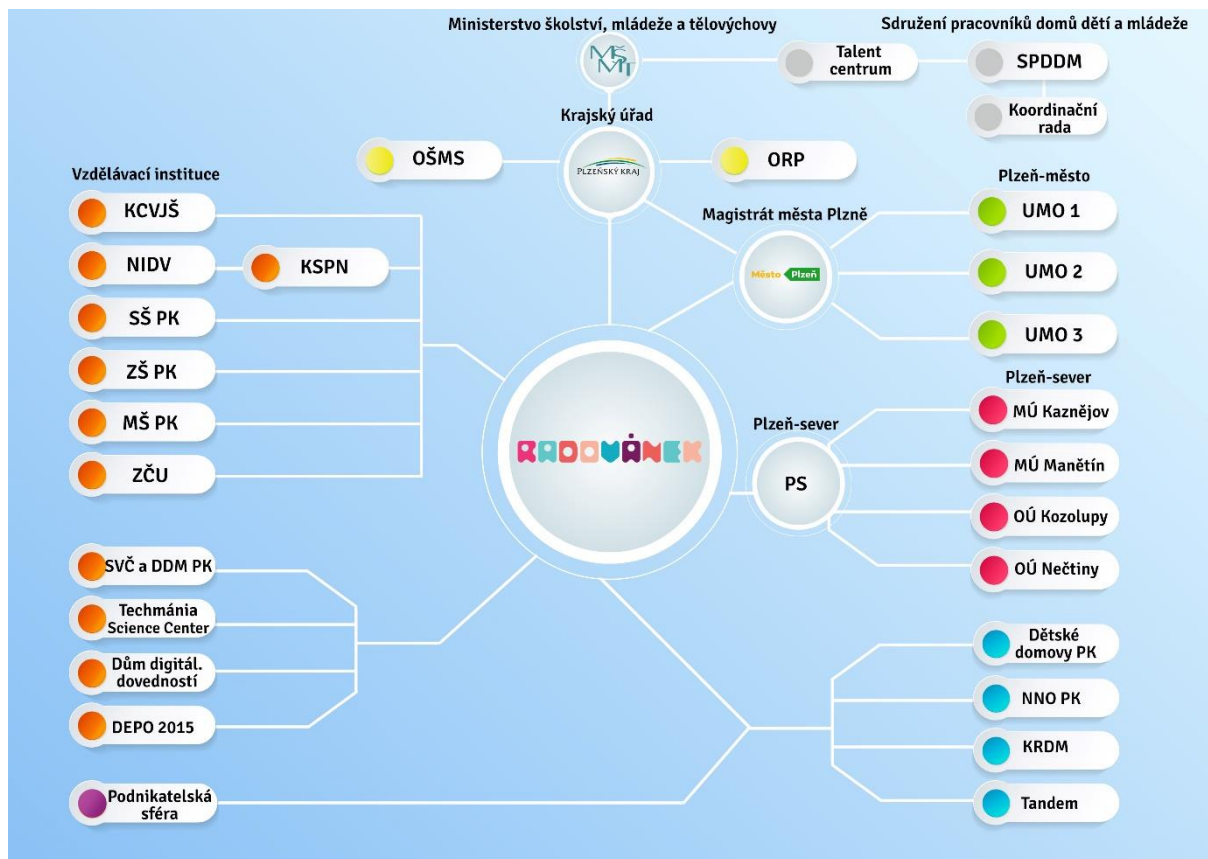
Ministerstvo školství, mládeže a tělovýchovy

MŠMT

Sdružení pracovníků domů dětí a mládeže

Talent centrum

SPDDM

Koordinační rada

Krajský úřad

OŠMS

PLZEŇSKÝ KRAJ

ORP

Vzdělávací instituce

KCVJŠ

NIDV

KSPN

SŠ PK

ZŠ PK

MŠ PK

ZČU

Magistrát města Plzně

Město Plzeň

Plzeň-město

UMO 1

UMO 2

UMO 3

RADOVÁNEK

Plzeň-sever

PS

Plzeň-sever

MÚ Kaznějov

MÚ Manětín

OÚ Kozolupy

OÚ Nečtiny

SVČ a DDM PK

Techmánia Science Center

Dům digitál. dovedností

DEPO 2015

Podnikatelská sféra

Dětské domovy PK

NNO PK

KRDM

Tandem